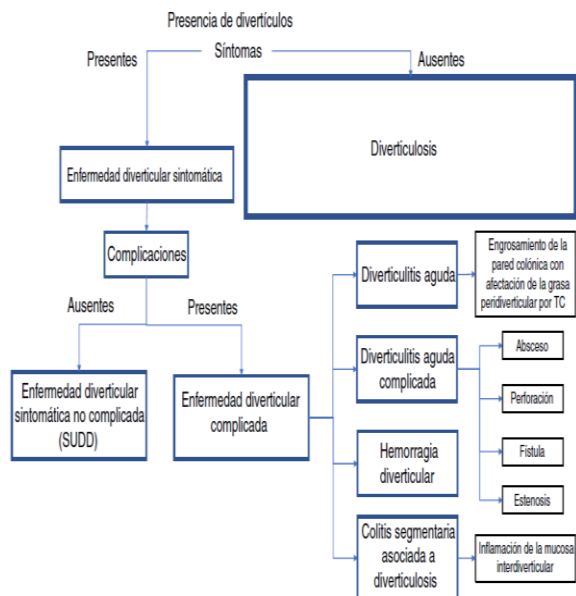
Presencia de divertículos

Síntomas

Presentes

Ausentes

Diverticulosis

Enfermedad diverticular sintomática

Complicaciones

Ausentes

Presentes

Enfermedad diverticular sintomática no complicada (SUDD)

Enfermedad diverticular complicada

Diverticulitis aguda

Engrosamiento de la pared colónica con afectación de la grasa peridiverticular por TC

Diverticulitis aguda complicada

Absceso

Perforación

Fístula

Estenosis

Hemorragia diverticular

Colitis segmentaria asociada a diverticulosis

Inflamación de la mucosa interdiverticular